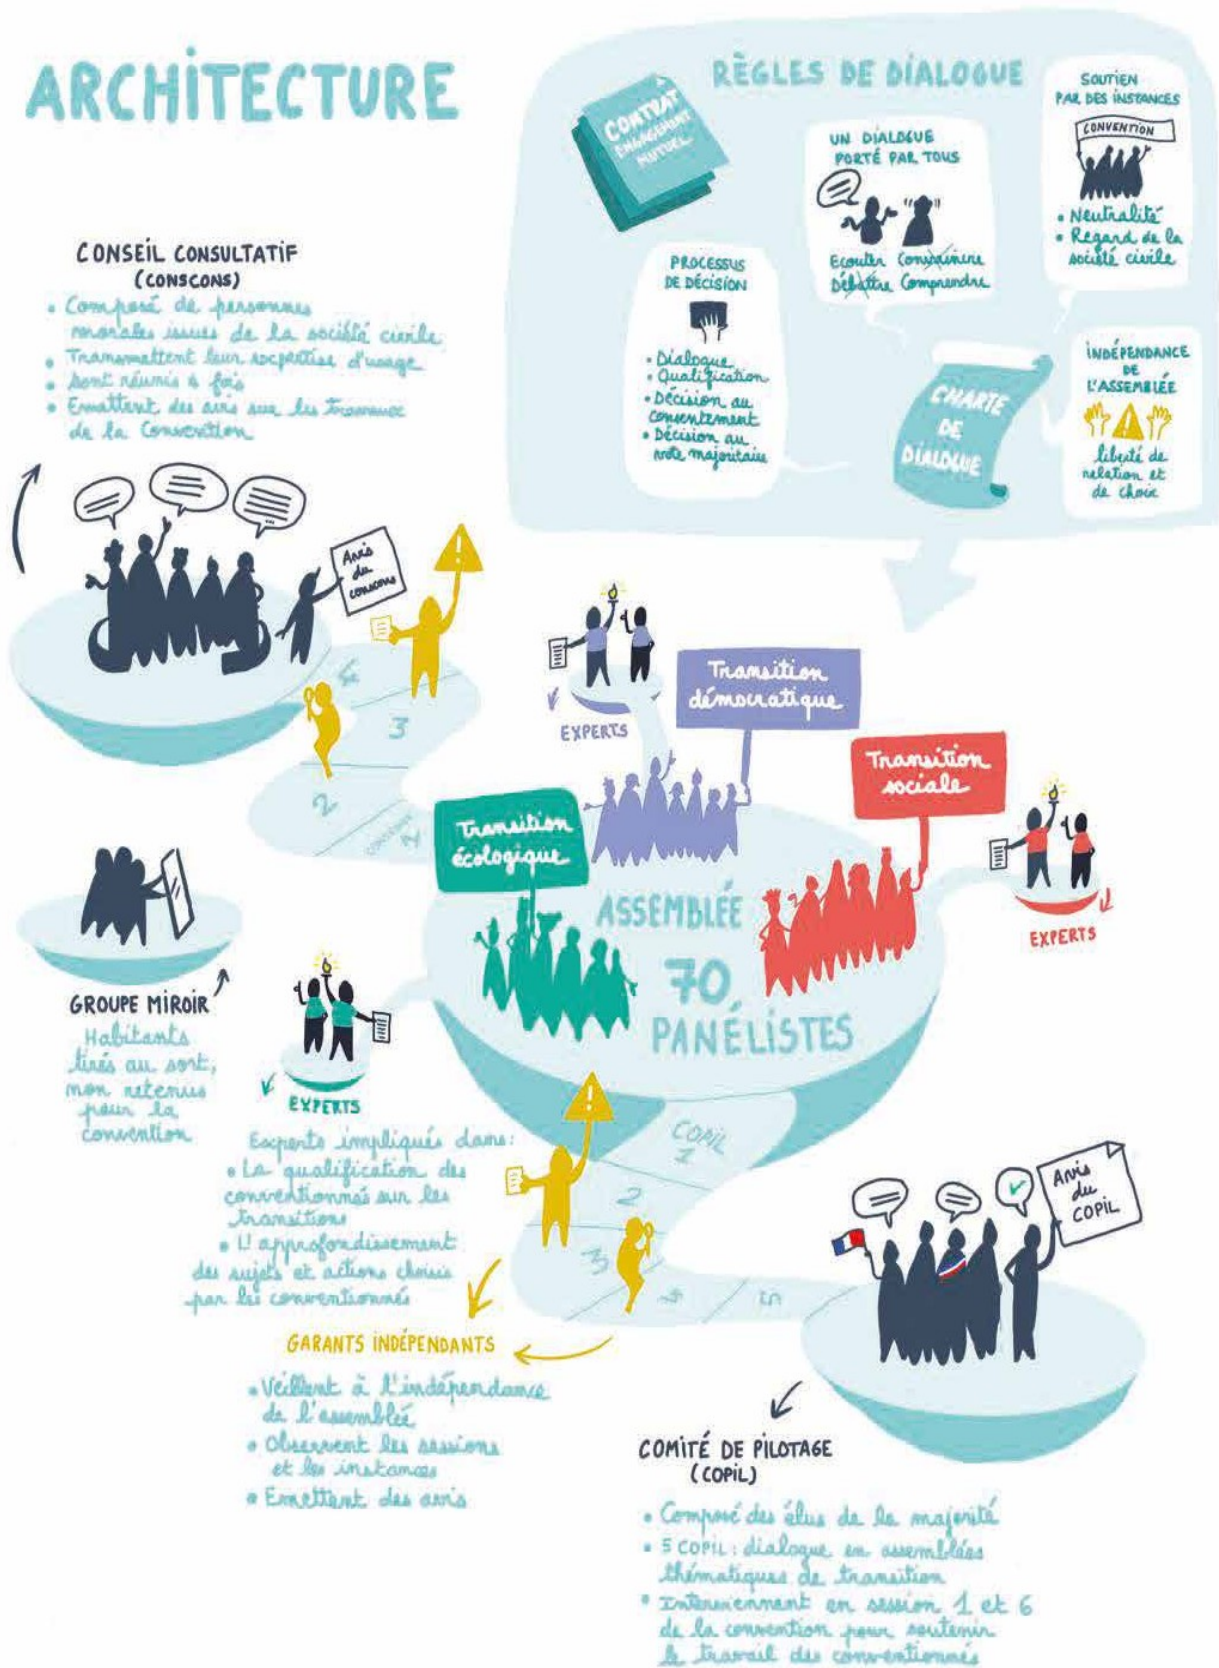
ARCHITECTURE

RÈGLES DE DIALOGUE

CONTRAT ENGAGEMENT MUTUEL

UN DIALOGUE PORTÉ PAR TOUS

Ecouter ~~Convaincre~~ Comprendre ~~Débattre~~

SOUTIEN PAR DES INSTANCES

CONVENTION

• Neutralité
• Regard de la société civile

PROCESSUS DE DÉCISION

• Dialogue
• Qualification
• Décision au consentement
• Décision au vote majoritaire

CHARTE DE DIALOGUE

INDÉPENDANCE DE L'ASSEMBLÉE

liberté de relation et de choix

CONSEIL CONSULTATIF (CONSCONS)

• Composé de personnes morales issues de la société civile
• Transmettent leur expertise d'usage
• Sont réunis 4 fois
• Emettent des avis sur les travaux de la Convention

Avis du conscons

4
3
2
CONSCONS 1

Transition démocratique

EXPERTS

Transition sociale

Transition écologique

ASSEMBLÉE

70 PANÉLISTES

EXPERTS

GROUPE MIROIR

Habitants tirés au sort, non retenus pour la convention

EXPERTS

Experts impliqués dans:
• La qualification des conventionnés sur les transitions
• L'approfondissement des sujets et actions choisis par les conventionnés

COPIL 1
2
3
4
5

Avis du COPIL

GARANTS INDÉPENDANTS

• Veillent à l'indépendance de l'assemblée
• Observent les sessions et les instances
• Emettent des avis

COMITÉ DE PILOTAGE (COPIL)

• Composé des élus de la majorité
• 5 COPIL : dialogue en assemblées thématiques de transition
• Interviennent en session 1 et 6 de la convention pour soutenir le travail des conventionnés